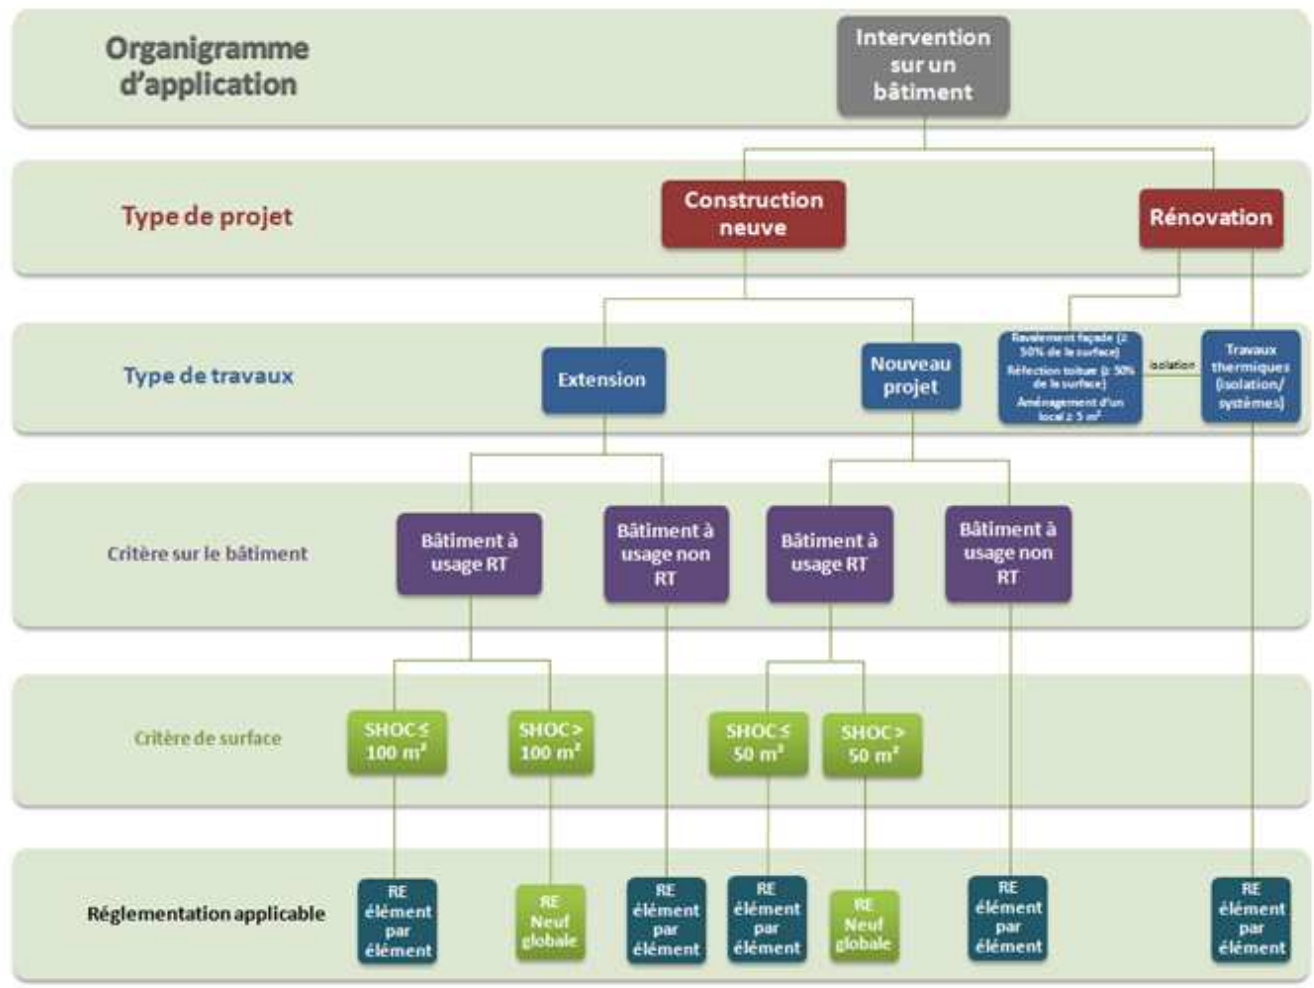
Organigramme d'application

Intervention sur un bâtiment

Type de projet

Construction neuve

Rénovation

Type de travaux

Extension

Nouveau projet

Ravalement façade (≥ 50% de la surface)
Réfection toiture (≥ 50% de la surface)
Aménagement d'un local ≥ 5 m²

Isolation

Travaux thermiques (isolation/ systèmes)

Critère sur le bâtiment

Bâtiment à usage RT

Bâtiment à usage non RT

Bâtiment à usage RT

Bâtiment à usage non RT

Critère de surface

SHOC ≤ 100 m²

SHOC > 100 m²

SHOC ≤ 50 m²

SHOC > 50 m²

Réglementation applicable

RE élément par élément

RE Neuf globale

RE élément par élément

RE élément par élément

RE Neuf globale

RE élément par élément

RE élément par élément